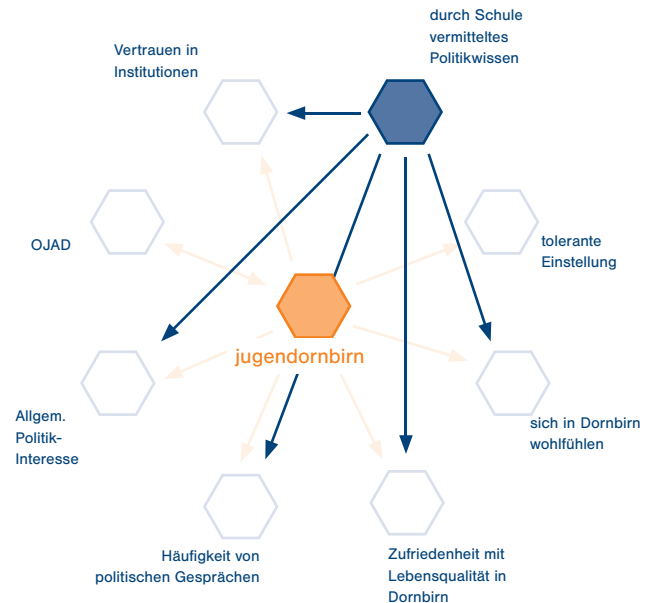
durch Schule vermitteltes Politikwissen

Vertrauen in Institutionen

OJAD

tolerante Einstellung

jugendornbirn

Allgem. Politik-Interesse

sich in Dornbirn wohlfühlen

Häufigkeit von politischen Gesprächen

Zufriedenheit mit Lebensqualität in Dornbirn